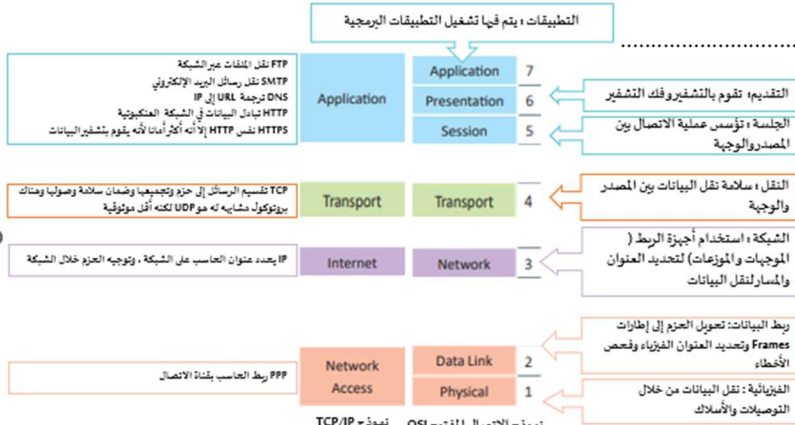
التطبيقات : يتم فيها تشغيل التطبيقات البرمجية

FTP نقل الملفات عبر الشبكة
SMTP نقل رسائل البريد الإلكتروني
DNS ترجمة URL إلى IP
HTTP تبادل البيانات في الشبكة العنكبوتية
HTTPS نفس HTTP إلا أنه أكثر أمانا لأنه يقوم بتشفير البيانات

Application

Application 7
Presentation 6
Session 5

التقديم: تقوم بالتشفيروفك التشفير

الجلسة : تؤسس عملية الاتصال بين المصدروالوجهة

TCP تقسيم الرسائل إلى حزم وتجميعها وضمان سلامة وصولها وهناك بروتوكول مشابه له هو UDP لكنه أقل موثوقية

Transport

Transport 4

النقل : سلامة نقل البيانات بين المصدر والوجهة

IP يحدد عنوان الحاسب على الشبكة ، وتوجيه الحزم خلال الشبكة

Internet

Network 3

الشبكة : استخدام أجهزة الربط ( الموجهات والموزعات) لتحديد العنوان والمسارلنقل البيانات

ربط البيانات: تحويل الحزم إلى إطارات Frames وتحديد العنوان الفيزياء وفحص الأخطاء

PPP ربط الحاسب بقناة الاتصال

Network Access

Data Link 2
Physical 1

الفيزيائية : نقل البيانات من خلال التوصيلات والأسلاك

نموذج TCP/IP
نموذج الاتصال المفتوح OSI